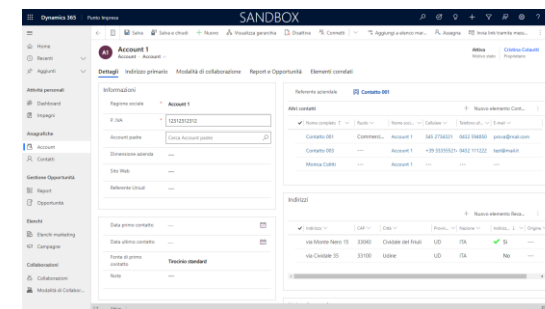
Dynamics 365 | Punto Impresa

SANDBOX

Salva | Salva e chiudi | + Nuovo | Visualizza gerarchia | Disattiva | Connetti | Aggiungi a elenco mar... | Assegna | Invia link tramite mess...

Home
Recenti
Aggiunti

Attività personali
Dashboard
Impegni

Anagrafiche
Account
Contatti

Gestione Opportunità
Report
Opportunità

Elenchi
Elenchi marketing
Campagne

Collaboratori
Collaboratori
Modalità di Collabor...

A1 Account 1
Account · Account

Attivo
Motivo stato

Cristina Colautti
Proprietario

Dettagli | Indirizzo primario | Modalità di collaborazione | Report e Opportunità | Elementi correlati

Informazioni

Ragione sociale * Account 1
P. IVA * 12312312312
Account padre Cerca Account padre
Dimensione azienda ---
Sito Web ---
Referente Unindi ---

Data primo contatto ---
Data ultimo contatto ---
Fonte di primo contatto Trascrizione standard
Note ---

Referente aziendale Contatto 001

Altri contatti
+ Nuovo elemento Cont...

| Nome completo | Ruolo | Nome acco... | Cellulare | Telefono uff... | E-mail |
|---|---|---|---|---|---|
| Contatto 001 | Commerci... | Account 1 | 345 2734321 | 0432 356800 | prova@mail.com |
| Contatto 003 | --- | Account 1 | +39 3335552 | 0432 111222 | test@mail.it |
| Monica Coblin | --- | Account 1 | --- | --- | --- |

Indirizzi
+ Nuovo elemento Resa...

| Indirizzo | CAP | Città | Provi... | Nazione | Indiriz... | Origine |
|---|---|---|---|---|---|---|
| via Monte Nero 15 | 33080 | Cividale del Friuli | UD | ITA | Sì | --- |
| via Cividale 35 | 33100 | Udine | UD | ITA | No | --- |